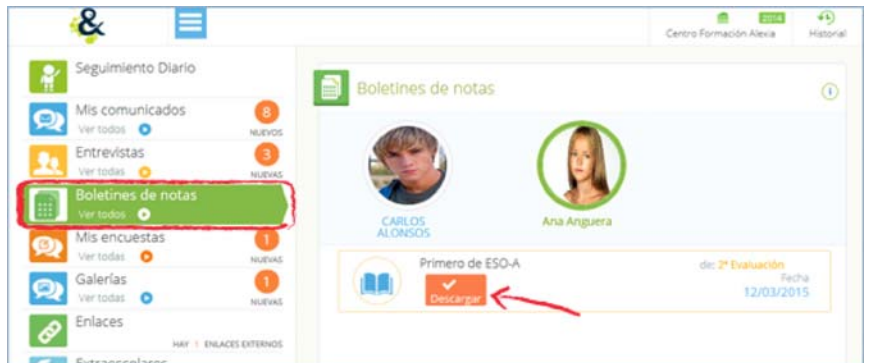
&

2014
Centro Formación Alexia
Historial

Seguimiento Diario

Mis comunicados
Ver todos
8
NUEVOS

Entrevistas
Ver todas
3
NUEVAS

Boletines de notas
Ver todos

Mis encuestas
Ver todas
1
NUEVAS

Galerías
Ver todas
1
NUEVAS

Enlaces
HAY | ENLACES EXTERNOS

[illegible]

Boletines de notas

CARLOS ALONSOS

Ana Anguera

Primero de ESO-A
Descargar

de: 2ª Evaluación
Fecha
12/03/2015